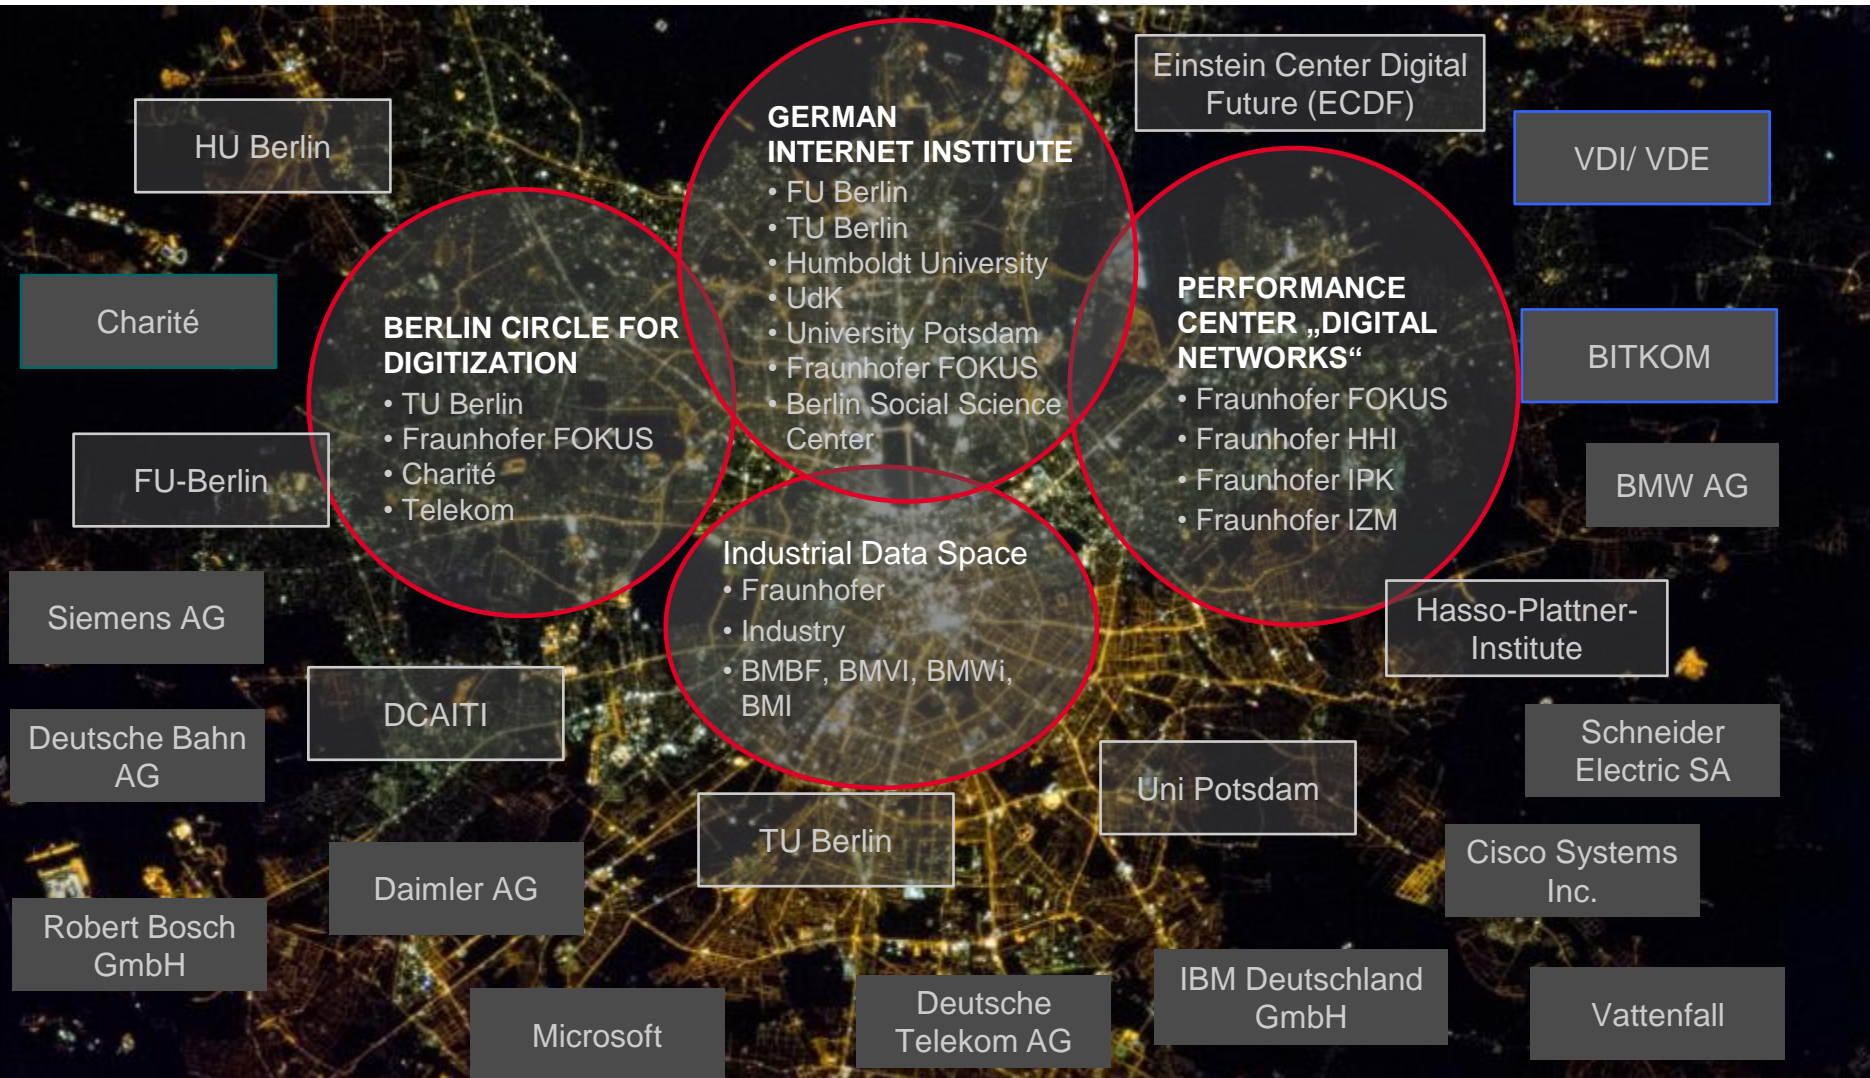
HU Berlin

Einstein Center Digital Future (ECDF)

VDI/ VDE

GERMAN INTERNET INSTITUTE
• FU Berlin
• TU Berlin
• Humboldt University
• UdK
• University Potsdam
• Fraunhofer FOKUS
• Berlin Social Science Center

Charité

BERLIN CIRCLE FOR DIGITIZATION
• TU Berlin
• Fraunhofer FOKUS
• Charité
• Telekom

PERFORMANCE CENTER „DIGITAL NETWORKS“
• Fraunhofer FOKUS
• Fraunhofer HHI
• Fraunhofer IPK
• Fraunhofer IZM

BITKOM

FU-Berlin

BMW AG

Industrial Data Space
• Fraunhofer
• Industry
• BMBF, BMVI, BMWi, BMI

Siemens AG

Hasso-Plattner-Institute

DCAITI

Deutsche Bahn AG

Schneider Electric SA

Uni Potsdam

TU Berlin

Cisco Systems Inc.

Daimler AG

Robert Bosch GmbH

IBM Deutschland GmbH

Deutsche Telekom AG

Vattenfall

Microsoft